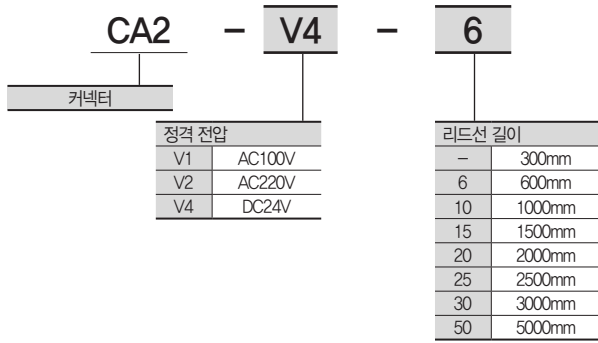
CA2 – V4 – 6

커넥터

| 정격 전압 | |
|---|---|
| V1 | AC100V |
| V2 | AC220V |
| V4 | DC24V |

| 리드선 길이 | |
|---|---|
| – | 300mm |
| 6 | 600mm |
| 10 | 1000mm |
| 15 | 1500mm |
| 20 | 2000mm |
| 25 | 2500mm |
| 30 | 3000mm |
| 50 | 5000mm |